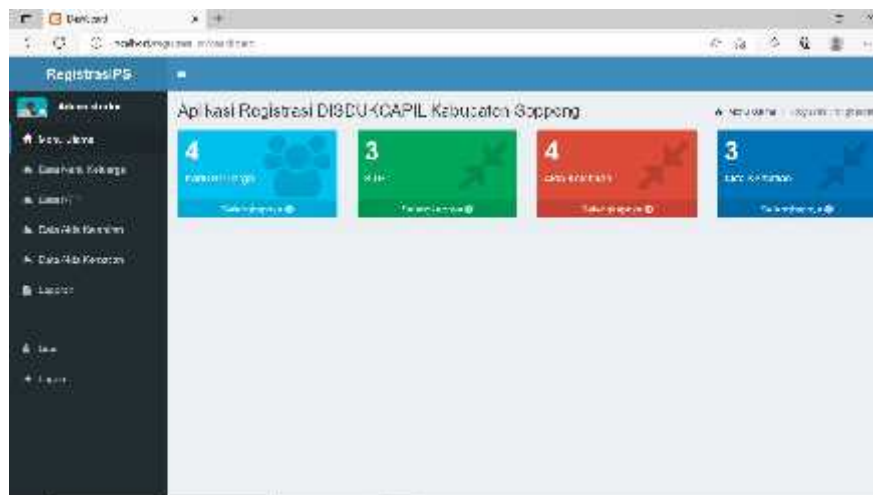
Dashboard

localhost/registrasi/dashboard

RegistrasiPS

Administrator

Menu Utama

Data Kartu Keluarga

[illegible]

Data Akta Kelahiran

Data Akta Kematian

Laporan

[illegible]

Logout

Aplikasi Registrasi DISDUKCAPIL Kabupaten Soppeng

Menu Utama > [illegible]

4
Kartu Keluarga

Selengkapnya

3
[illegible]

Selengkapnya

4
Akta Kelahiran

Selengkapnya

3
Akta Kematian

Selengkapnya